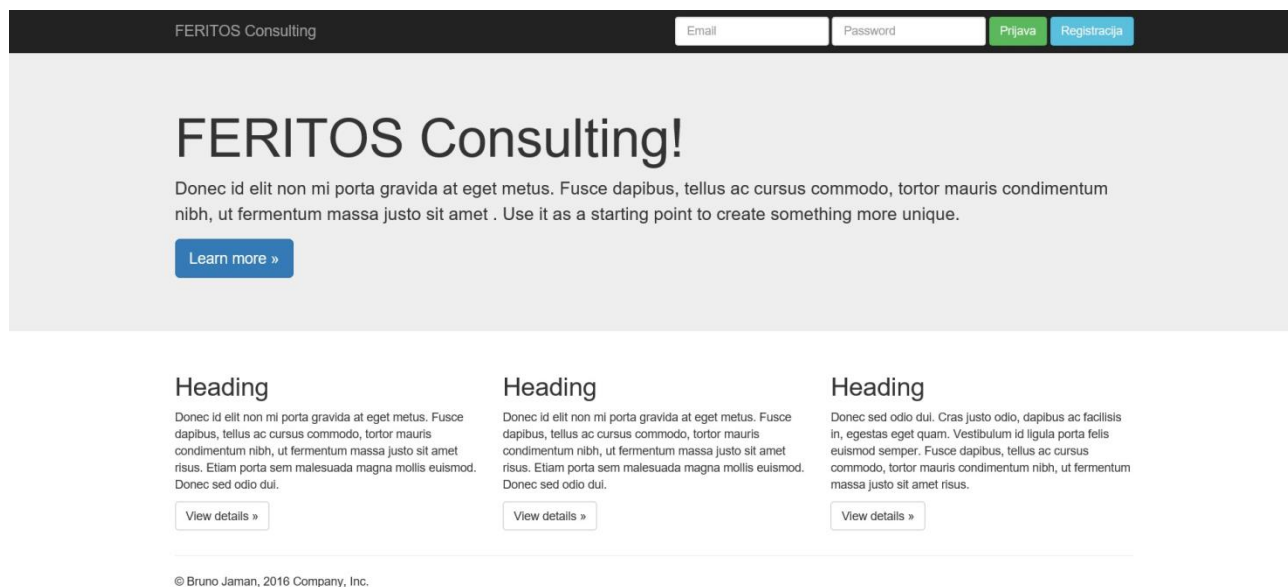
FERITOS Consulting

Email

Password

Prijava

Registracija

FERITOS Consulting!

Donec id elit non mi porta gravida at eget metus. Fusce dapibus, tellus ac cursus commodo, tortor mauris condimentum nibh, ut fermentum massa justo sit amet . Use it as a starting point to create something more unique.

Learn more »

Heading

Donec id elit non mi porta gravida at eget metus. Fusce dapibus, tellus ac cursus commodo, tortor mauris condimentum nibh, ut fermentum massa justo sit amet risus. Etiam porta sem malesuada magna mollis euismod. Donec sed odio dui.

View details »

Heading

Donec id elit non mi porta gravida at eget metus. Fusce dapibus, tellus ac cursus commodo, tortor mauris condimentum nibh, ut fermentum massa justo sit amet risus. Etiam porta sem malesuada magna mollis euismod. Donec sed odio dui.

View details »

Heading

Donec sed odio dui. Cras justo odio, dapibus ac facilisis in, egestas eget quam. Vestibulum id ligula porta felis euismod semper. Fusce dapibus, tellus ac cursus commodo, tortor mauris condimentum nibh, ut fermentum massa justo sit amet risus.

View details »

© Bruno Jaman, 2016 Company, Inc.